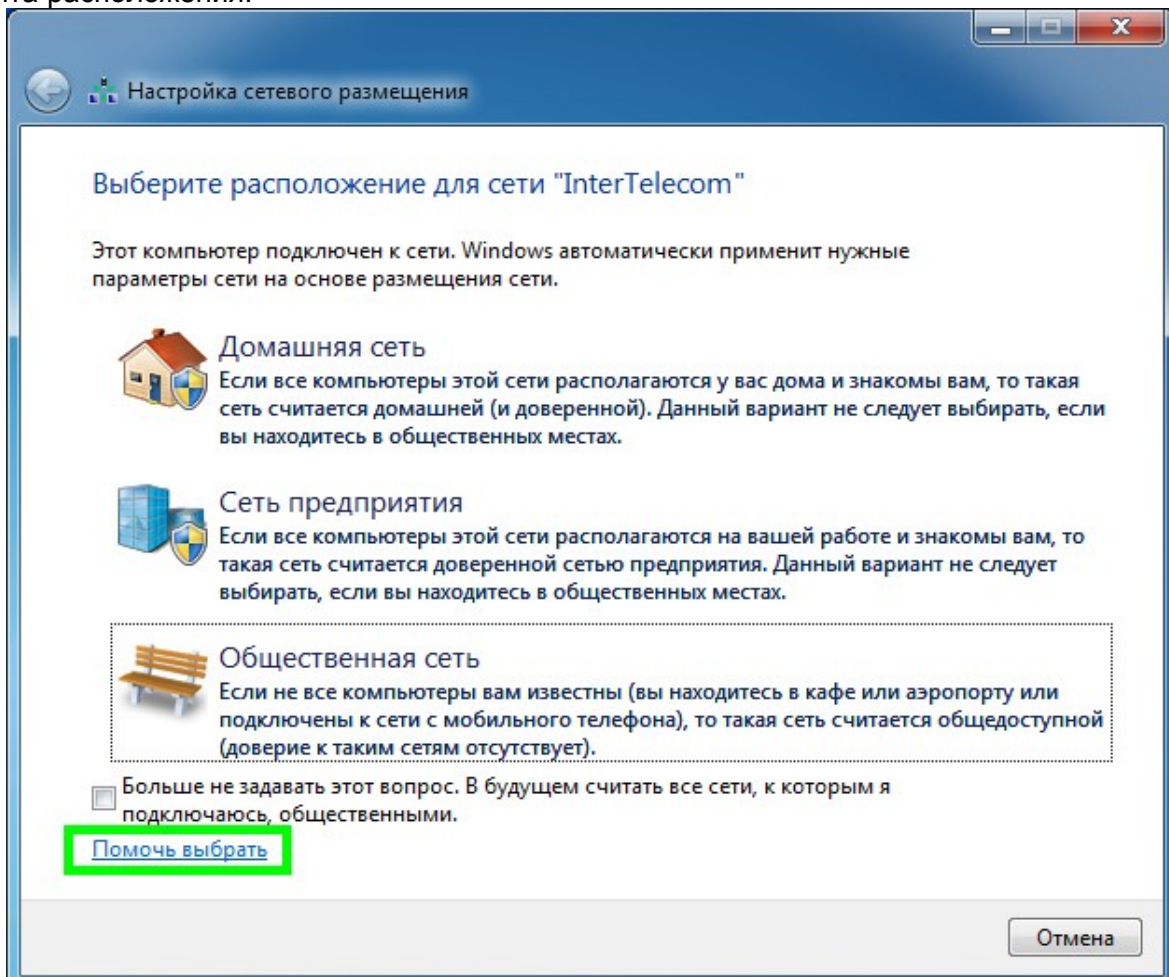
на расположения.

Настройка сетевого размещения

Выберите расположение для сети "InterTelecom"

Этот компьютер подключен к сети. Windows автоматически применит нужные параметры сети на основе размещения сети.

Домашняя сеть
Если все компьютеры этой сети располагаются у вас дома и знакомы вам, то такая сеть считается домашней (и доверенной). Данный вариант не следует выбирать, если вы находитесь в общественных местах.

Сеть предприятия
Если все компьютеры этой сети располагаются на вашей работе и знакомы вам, то такая сеть считается доверенной сетью предприятия. Данный вариант не следует выбирать, если вы находитесь в общественных местах.

Общественная сеть
Если не все компьютеры вам известны (вы находитесь в кафе или аэропорту или подключены к сети с мобильного телефона), то такая сеть считается общедоступной (доверие к таким сетям отсутствует).

Больше не задавать этот вопрос. В будущем считать все сети, к которым я подключаюсь, общественными.

Помочь выбрать

Отмена